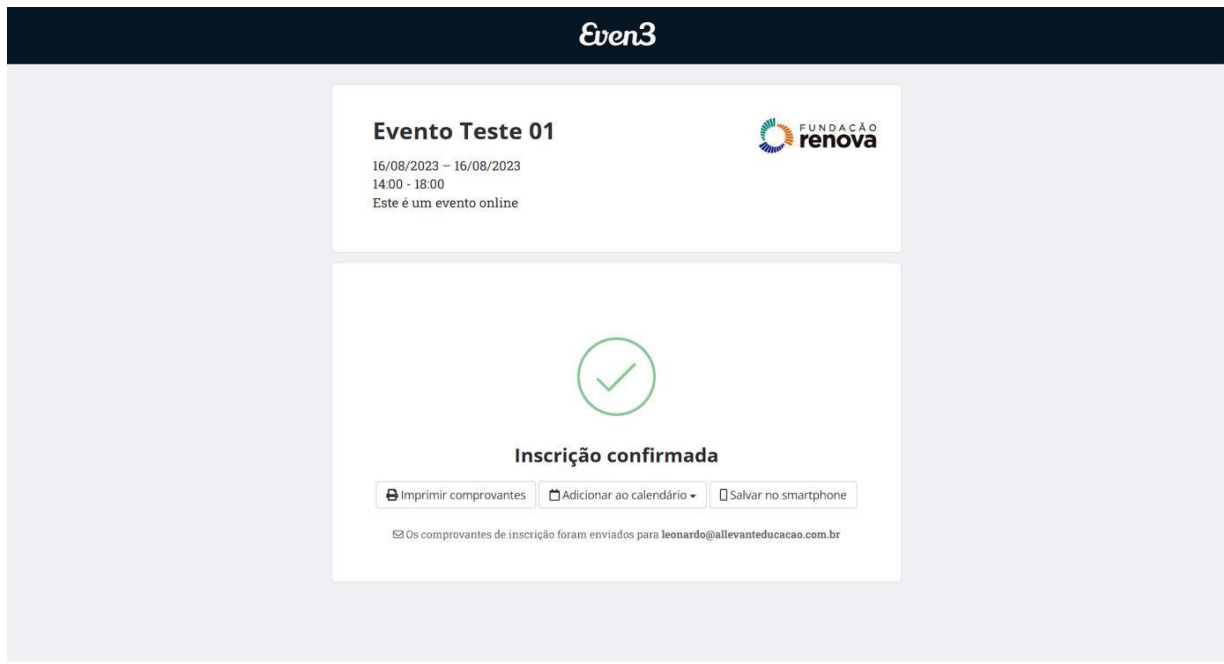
Even3

Evento Teste 01

FUNDAÇÃO renova

16/08/2023 – 16/08/2023
14:00 - 18:00
Este é um evento online

Inscrição confirmada

Imprimir comprovantes | Adicionar ao calendário | Salvar no smartphone

Os comprovantes de inscrição foram enviados para leonardo@allevanteducacao.com.br